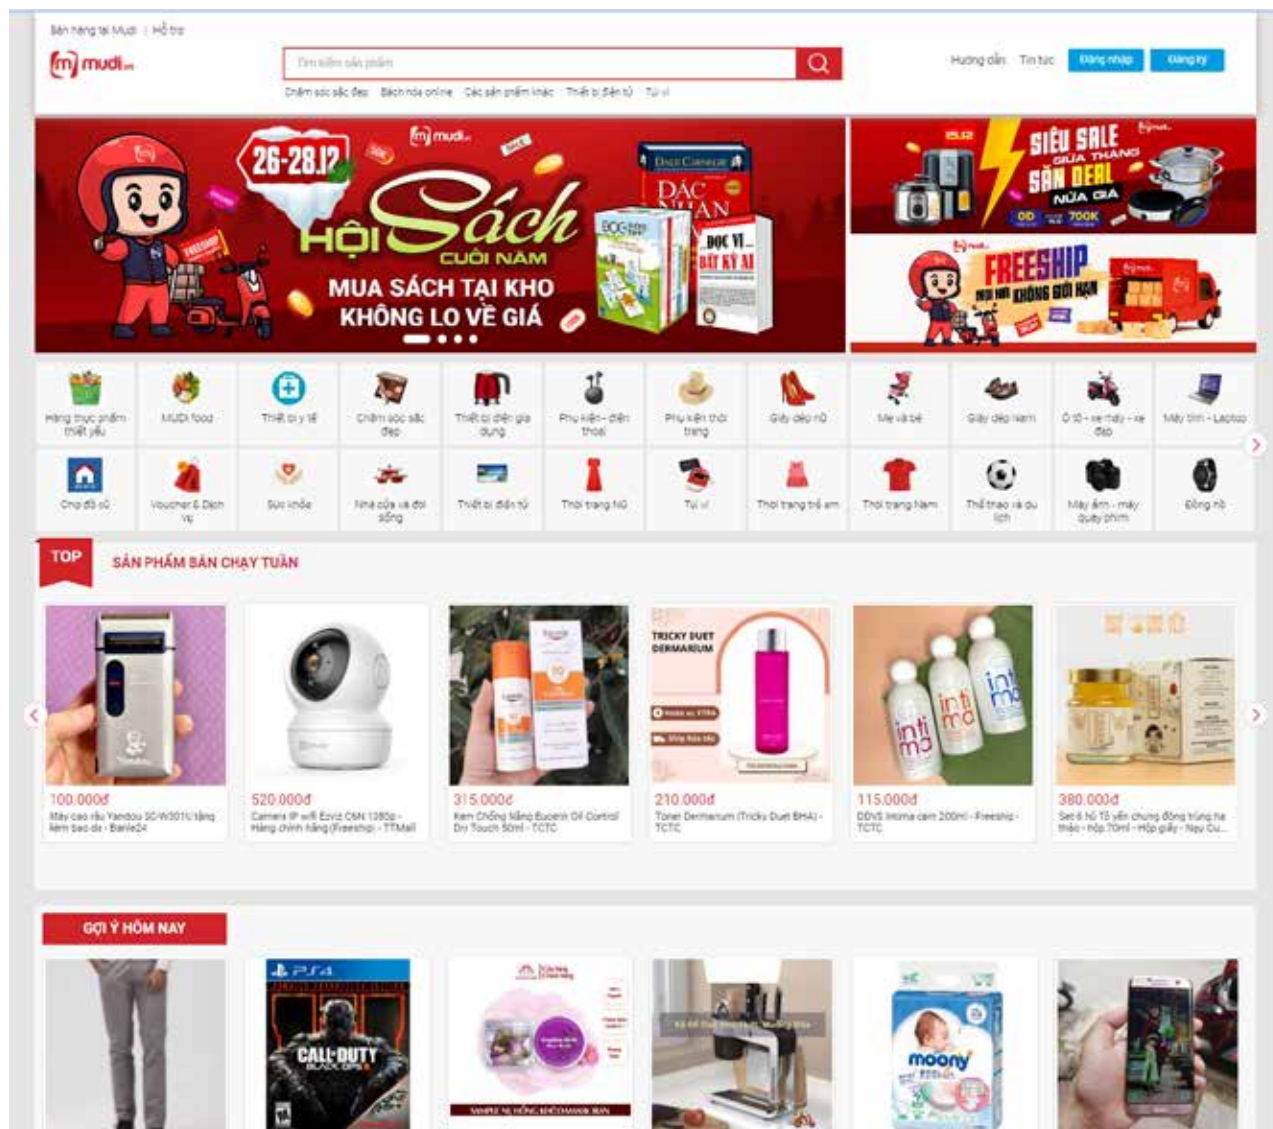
Bán hàng tại Mudi | Hỗ trợ

mudi

Tìm kiếm sản phẩm

Chăm sóc sắc đẹp   Sách nói online   Các sản phẩm khác   Thiết bị điện tử   Túi ví

Hướng dẫn   Tin tức   Đăng nhập   Đăng ký

26-28.12

mudi

Hội Sách CUỐI NĂM

MUA SÁCH TẠI KHO KHÔNG LO VỀ GIÁ

ĐẮC NHÂN TÂM

ĐỌC VỊ BẤT KỲ AI

15.12

SIÊU SALE GIỮA THÁNG

SĂN DEAL NỬA GIÁ

700K

FREESHIP

KHÔNG GIỚI HẠN

Hàng thực phẩm thiết yếu
MUDI food
Thiết bị y tế
Chăm sóc sắc đẹp
Thiết bị điện gia dụng
Phụ kiện - điện thoại
Phụ kiện thời trang
Giày dép nữ
Mẹ và bé
Giày dép Nam
Ô tô - xe máy - xe đạp
Máy tính - Laptop

Chợ đồ cũ
Voucher & Dịch vụ
Sức khỏe
Nhà cửa và đời sống
Thiết bị điện tử
Thời trang Nữ
Túi ví
Thời trang trẻ em
Thời trang Nam
Thể thao và du lịch
Máy ảnh - máy quay phim
Đồng hồ

TOP

SẢN PHẨM BÁN CHẠY TUẦN

TRICKY DUET DERMARIUM

intima

100.000đ
Máy cạo râu Yandou SC-W301U tặng kèm bao da - Banle24

520.000đ
Camera IP wifi Ezviz C6N 1080p - Hàng chính hãng (Freeship) - TTMall

315.000đ
Kem Chống Nắng Eucerin Oil Control Dry Touch 50ml - TCTC

210.000đ
Toner Dermarium (Tricky Duet BHA) - TCTC

115.000đ
DDVS Intima cam 200ml - Freeship - TCTC

380.000đ
Set 6 hũ Tổ yến chưng đông trùng hạ thảo - hộp 70ml - Hộp giấy - Ngu Cu...

GỢI Ý HÔM NAY

PS4

CALL OF DUTY BLACK OPS

moony